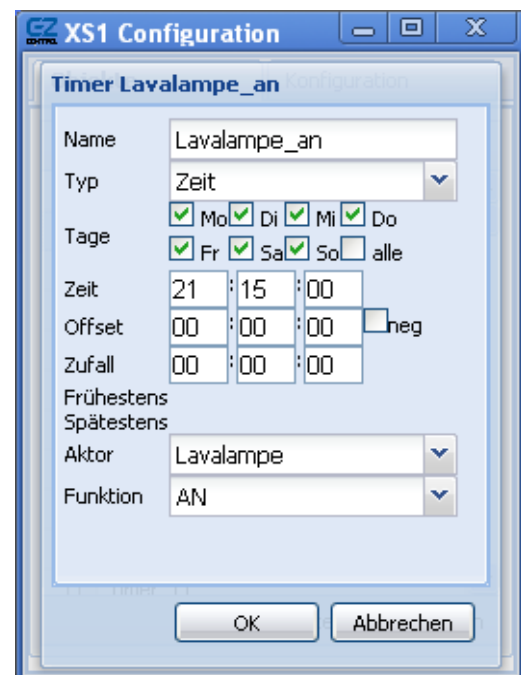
EZ XS1 Configuration

Timer Lavalampe_an Konfiguration

Name Lavalampe_an

Typ Zeit

Tage Mo Di Mi Do Fr Sa So alle

Zeit 21 : 15 : 00

Offset 00 : 00 : 00 neg

Zufall 00 : 00 : 00

Frühestens

Spätestens

Aktor Lavalampe

Funktion AN

OK Abbrechen